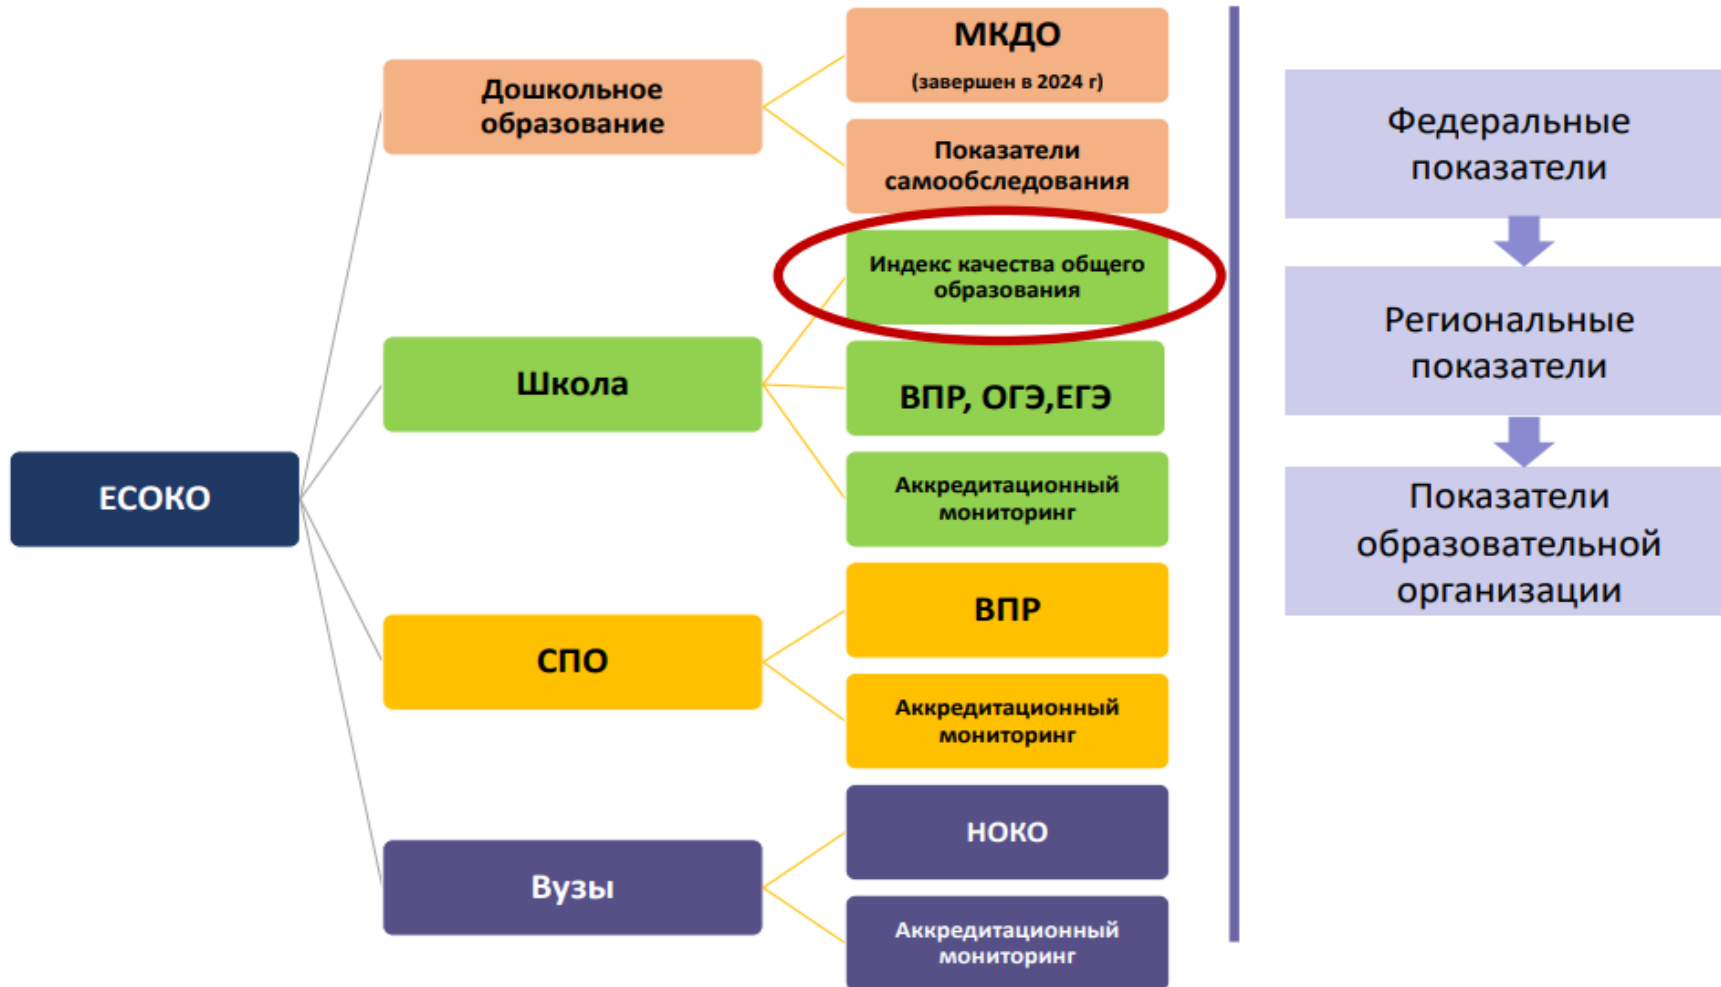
ЕСОКО

Дошкольное образование

МКДО
(завершен в 2024 г)

Показатели самообследования

Школа

Индекс качества общего образования

ВПР, ОГЭ,ЕГЭ

Аккредитационный мониторинг

СПО

ВПР

Аккредитационный мониторинг

Вузы

НОКО

Аккредитационный мониторинг

Федеральные показатели

Региональные показатели

Показатели образовательной организации